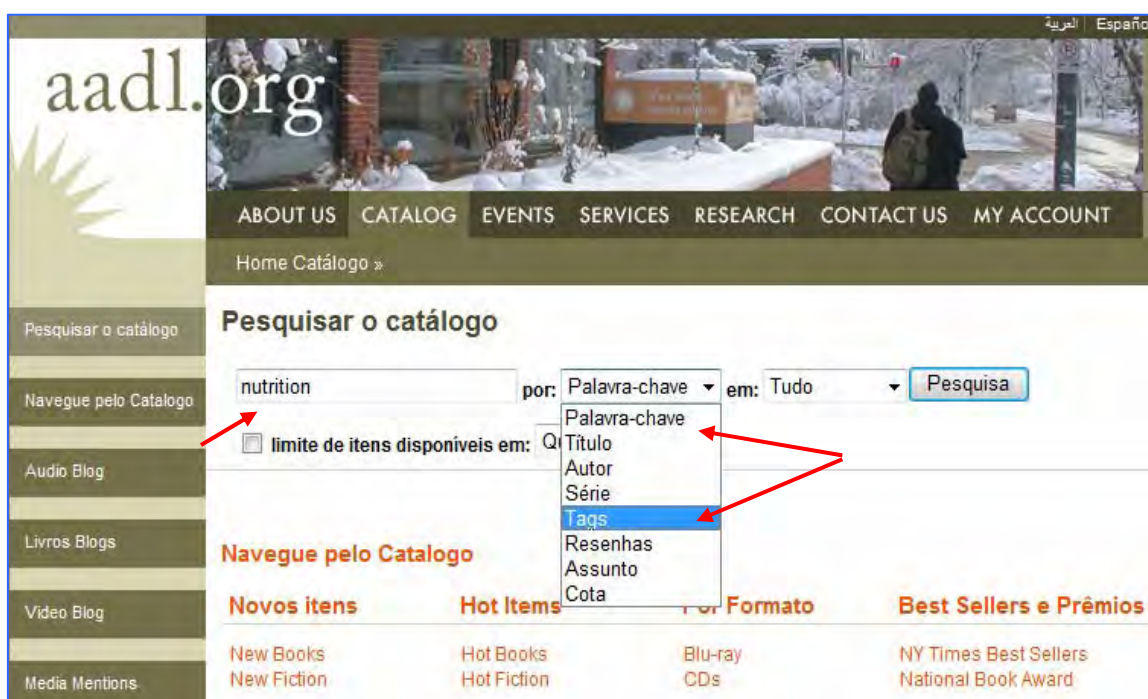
العربية | Españo

aadl.org

ABOUT US CATALOG EVENTS SERVICES RESEARCH CONTACT US MY ACCOUNT

Home Catálogo »

Pesquisar o catálogo

Navegue pelo Catalogo

Audio Blog

Livros Blogs

Video Blog

Media Mentions

Pesquisar o catálogo

nutrition por: Palavra-chave em: Tudo Pesquisa

limite de itens disponíveis em: Q

Palavra-chave
Título
Autor
Série
Tags
Resenhas
Assunto
Cota

Navegue pelo Catalogo

Novos itens

New Books
New Fiction

Hot Items

Hot Books
Hot Fiction

Por Formato

Blu-ray
CDs

Best Sellers e Prêmios

NY Times Best Sellers
National Book Award